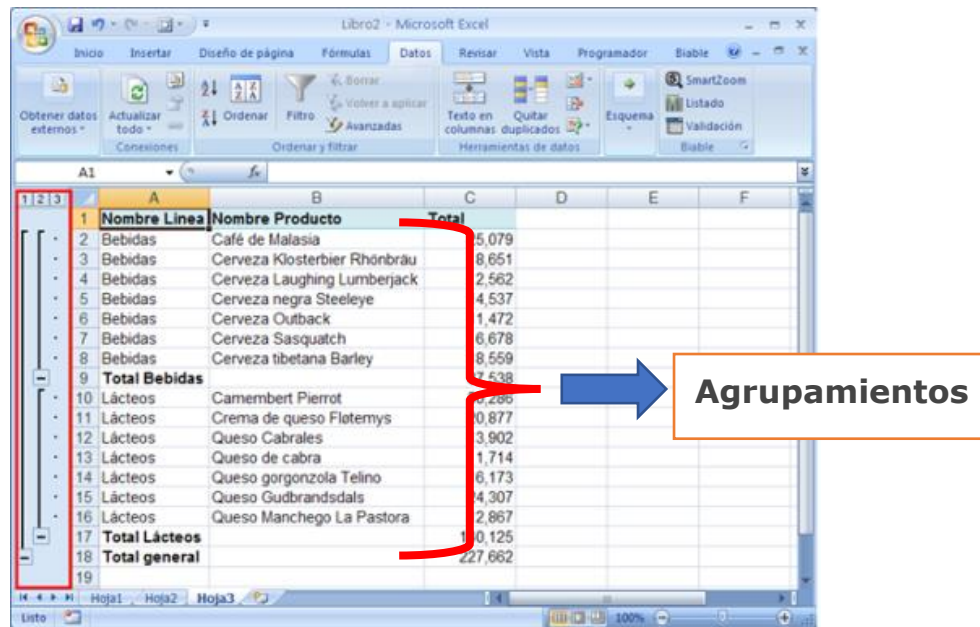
Libro2 - Microsoft Excel

Inicio Insertar Diseño de página Fórmulas Datos Revisar Vista Programador Biable

Obtener datos externos | Actualizar todo | Conexiones | Ordenar | Filtro | Borrar | Volver a aplicar | Avanzadas | Ordenar y filtrar | Texto en columnas | Quitar duplicados | Herramientas de datos | Esquema | SmartZoom | Listado | Validación | Biable

A1

1 2 3

| | A | B | C | D | E | F |
|---|---|---|---|---|---|---|
| 1 | Nombre Linea | Nombre Producto | Total | | | |
| 2 | Bebidas | Café de Malasia | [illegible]5,079 | | | |
| 3 | Bebidas | Cerveza Klosterbier Rhönbräu | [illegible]8,651 | | | |
| 4 | Bebidas | Cerveza Laughing Lumberjack | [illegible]2,562 | | | |
| 5 | Bebidas | Cerveza negra Steeleye | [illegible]4,537 | | | |
| 6 | Bebidas | Cerveza Outback | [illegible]1,472 | | | |
| 7 | Bebidas | Cerveza Sasquatch | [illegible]6,678 | | | |
| 8 | Bebidas | Cerveza tibetana Barley | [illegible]8,559 | | | |
| 9 | Total Bebidas | | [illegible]7,538 | | | |
| 10 | Lácteos | Camembert Pierrot | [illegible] | | | |
| 11 | Lácteos | Crema de queso Fløtemys | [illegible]0,877 | | | |
| 12 | Lácteos | Queso Cabrales | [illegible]3,902 | | | |
| 13 | Lácteos | Queso de cabra | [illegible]1,714 | | | |
| 14 | Lácteos | Queso gorgonzola Telino | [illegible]6,173 | | | |
| 15 | Lácteos | Queso Gudbrandsdals | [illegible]4,307 | | | |
| 16 | Lácteos | Queso Manchego La Pastora | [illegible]2,867 | | | |
| 17 | Total Lácteos | | 1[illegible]0,125 | | | |
| 18 | Total general | | 227,662 | | | |
| 19 | | | | | | |

Hoja1 Hoja2 Hoja3

Listo 100%

Agrupamientos